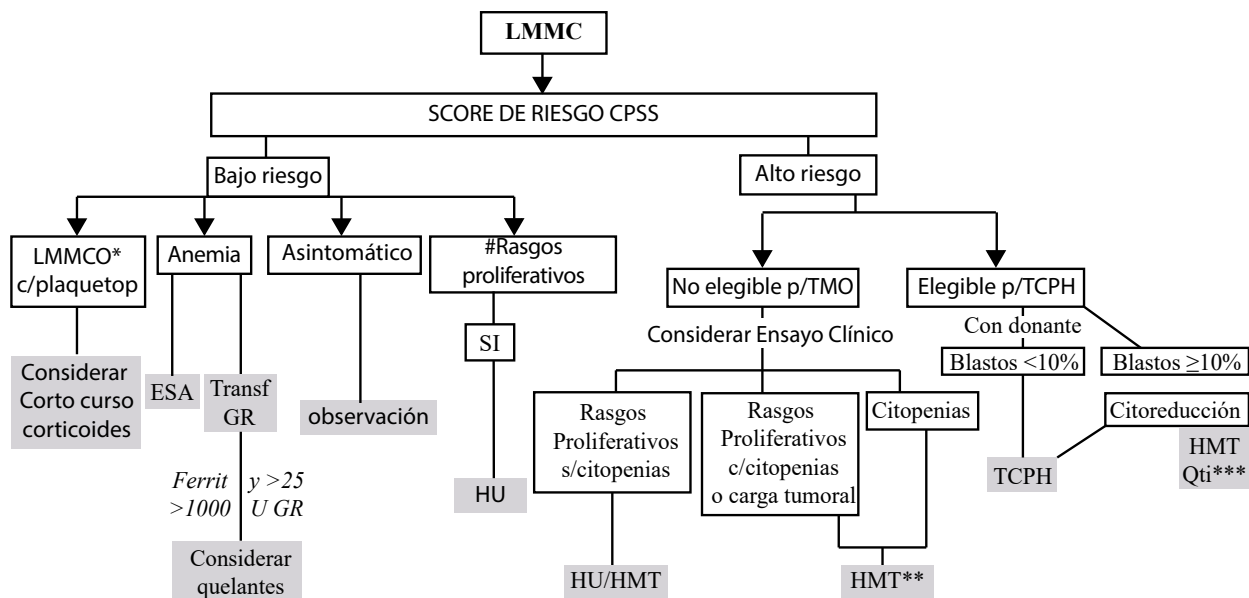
LMMC

SCORE DE RIESGO CPSS

Bajo riesgo

LMMCO* c/plaquetop

Considerar Corto curso corticoides

Anemia

ESA

Transf GR

Ferrit >1000

y >25 U GR

Considerar quelantes

Asintomático

observación

#Rasgos proliferativos

SI

HU

Alto riesgo

No elegible p/TMO

Considerar Ensayo Clínico

Rasgos Proliferativos s/citopenias

HU/HMT

Rasgos Proliferativos c/citopenias o carga tumoral

Citopenias

HMT**

Elegible p/TCPH

Con donante

Blastos <10%

TCPH

Blastos $\geq$10%

Citoreducción

HMT Qti***